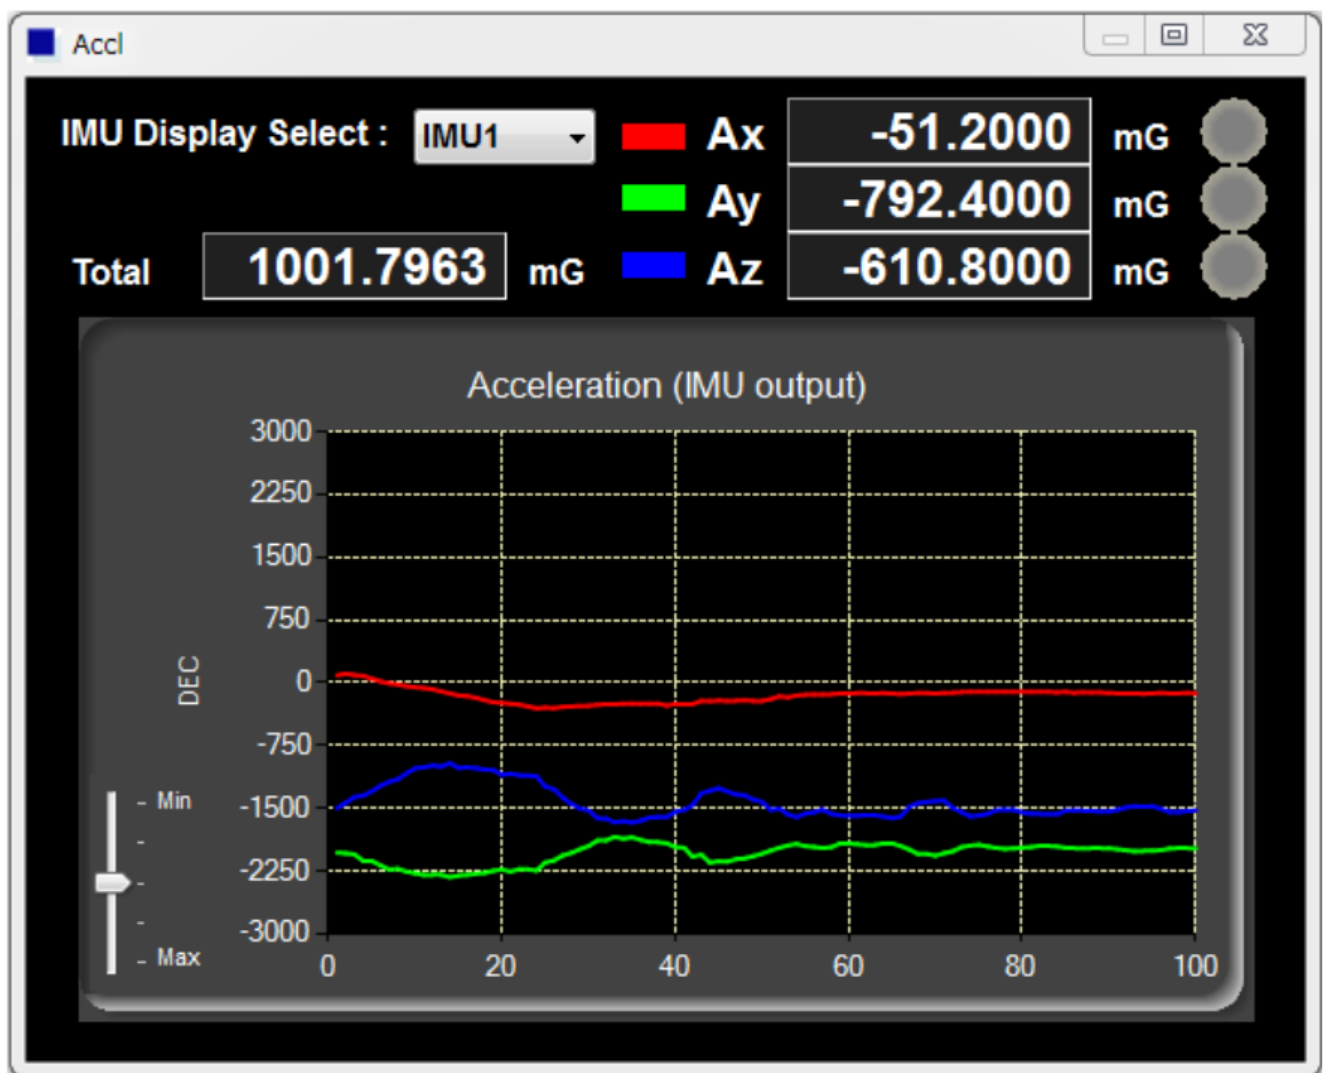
Accl

IMU Display Select : IMU1

Ax -51.2000 mG
Ay -792.4000 mG
Az -610.8000 mG

Total 1001.7963 mG

Acceleration (IMU output)

DEC

3000
2250
1500
750
0
-750
-1500
-2250
-3000

0 20 40 60 80 100

Min
Max